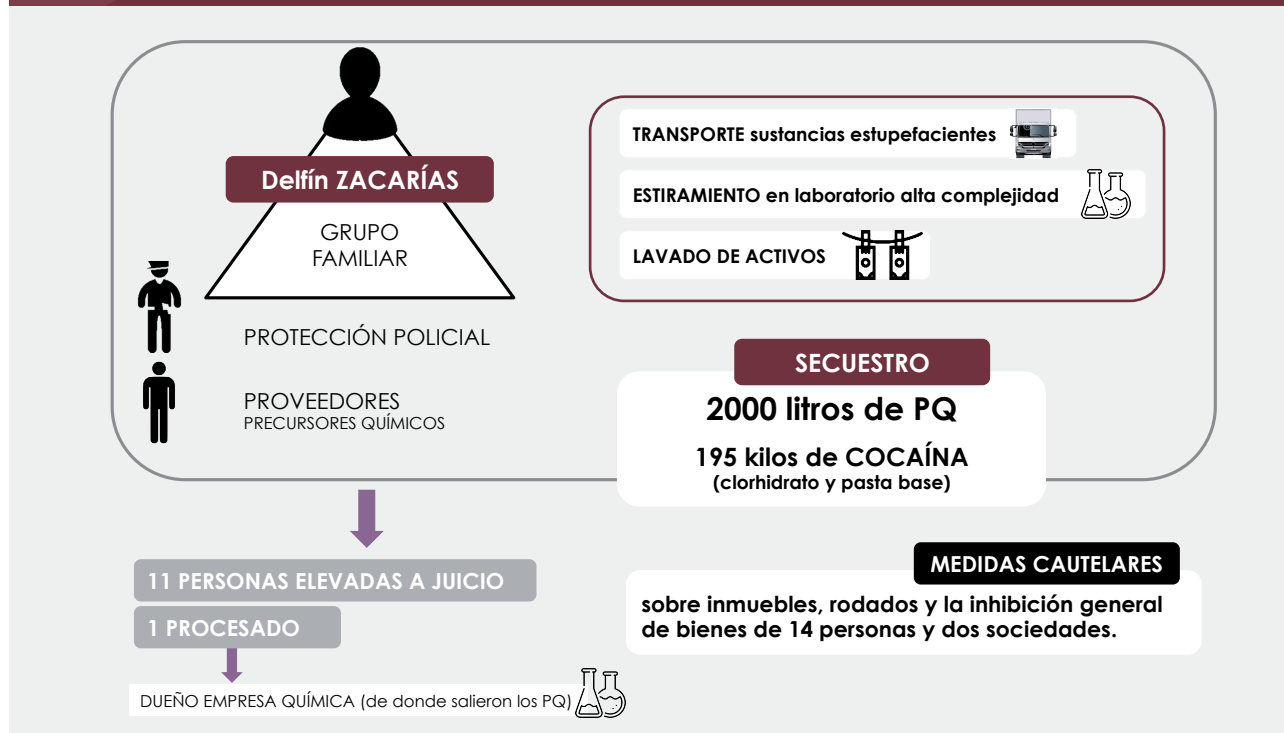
Delfín ZACARÍAS

GRUPO FAMILIAR

PROTECCIÓN POLICIAL

PROVEEDORES
PRECURSORES QUÍMICOS

TRANSPORTE sustancias estupefacientes

ESTIRAMIENTO en laboratorio alta complejidad

LAVADO DE ACTIVOS

SECUESTRO

2000 litros de PQ

195 kilos de COCAÍNA
(clorhidrato y pasta base)

11 PERSONAS ELEVADAS A JUICIO

1 PROCESADO

DUEÑO EMPRESA QUÍMICA (de donde salieron los PQ)

MEDIDAS CAUTELARES

sobre inmuebles, rodados y la inhibición general de bienes de 14 personas y dos sociedades.